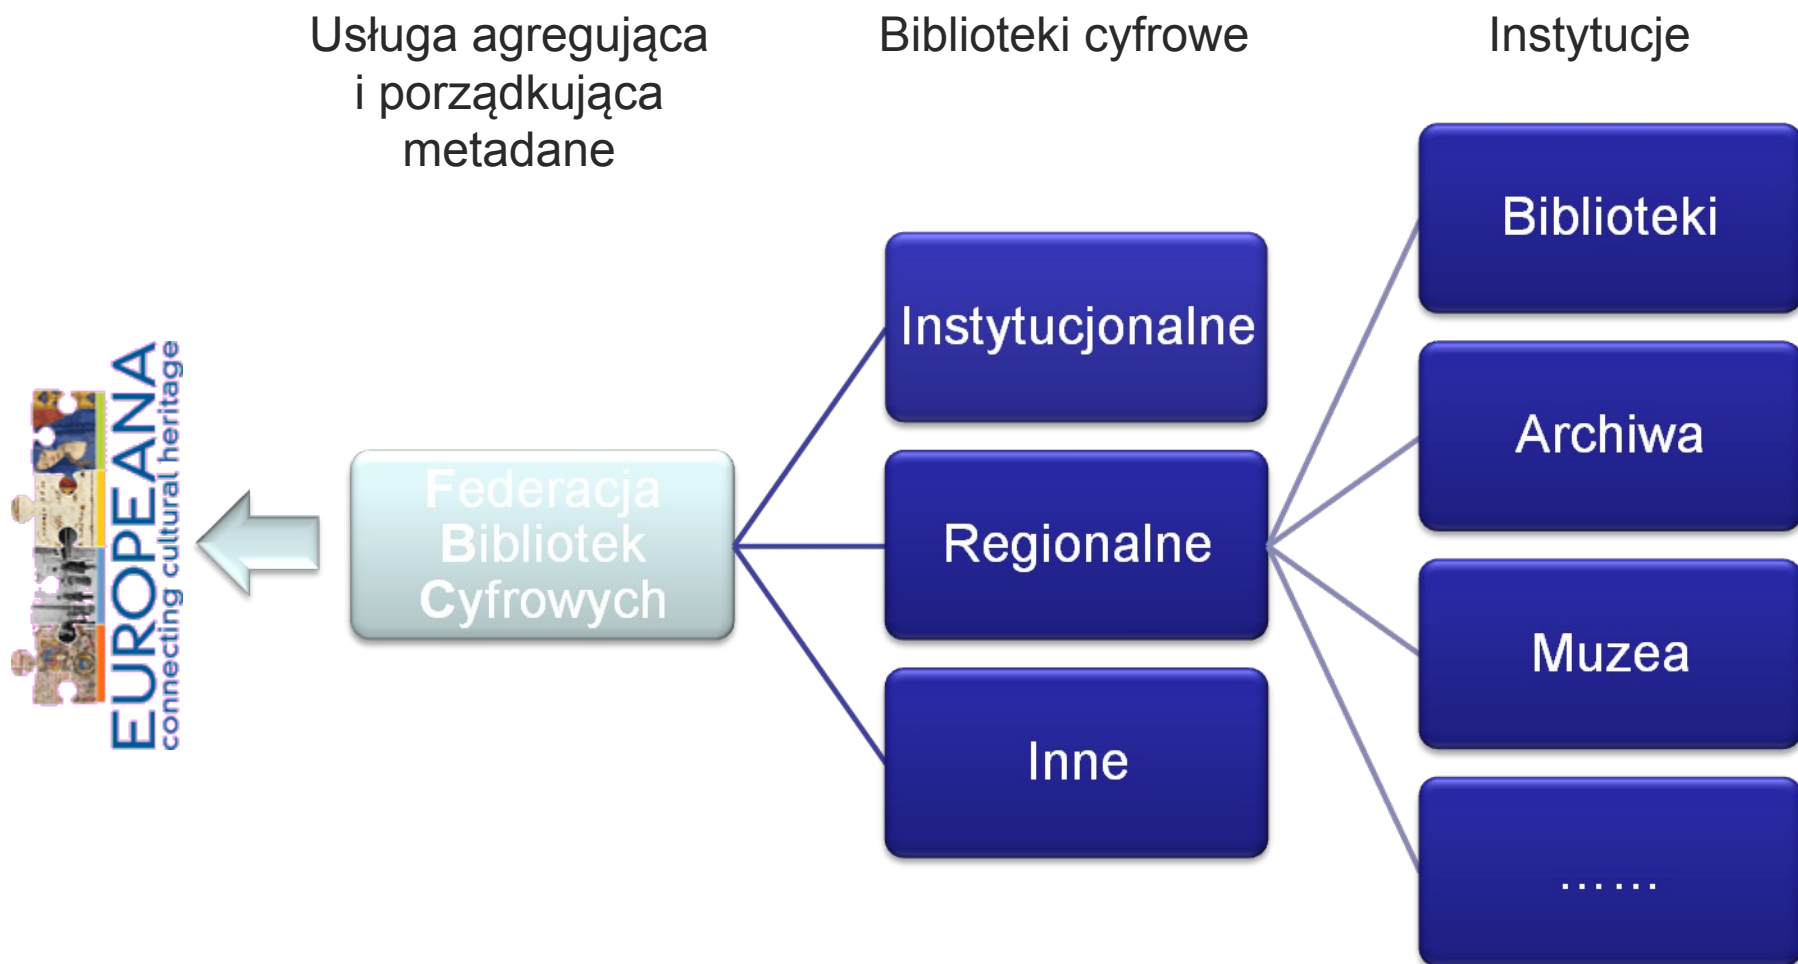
Usługa agregująca i porządkująca metadane

Biblioteki cyfrowe

Instytucje

EUROPEANA
connecting cultural heritage

Federacja Bibliotek Cyfrowych

Instytucjonalne

Regionalne

Inne

Biblioteki

Archiwa

Muzea

……